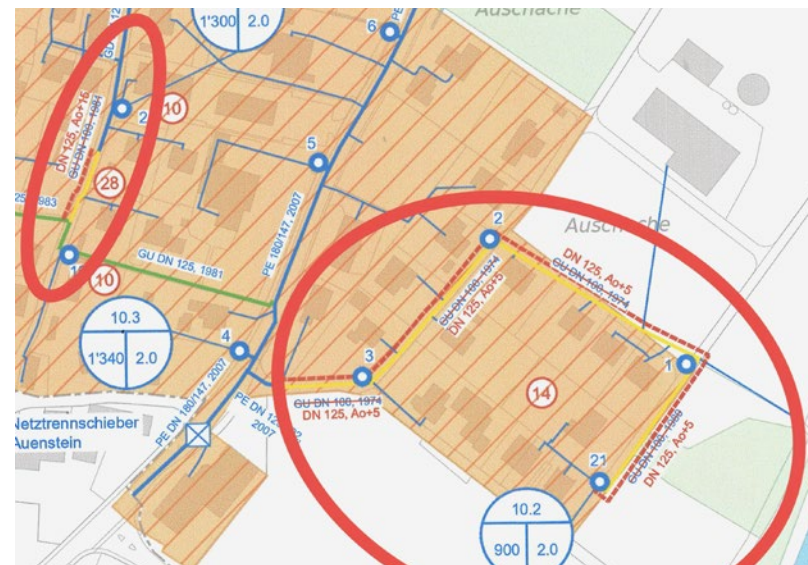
Auschache

1'300 2.0

6

PE

12

2

10

DN 125, Ao+16
GU DN 100, 1981

28

983

5

PE 180/147, 2007

1

GU DN 125, 1981

10

10.3

1'340 2.0

4

PE DN 180/147, 2007

PE DN 12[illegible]
2007

Netztrennschieber
Auenstein

Auschache

2

DN 125, Ao+5
GU DN 100, 1974

GU DN 100, 1974
DN 125, Ao+5

3

GU DN 100, 1974
DN 125, Ao+5

14

1

GU DN 100, 1989
DN 125, Ao+5

21

10.2

900 2.0